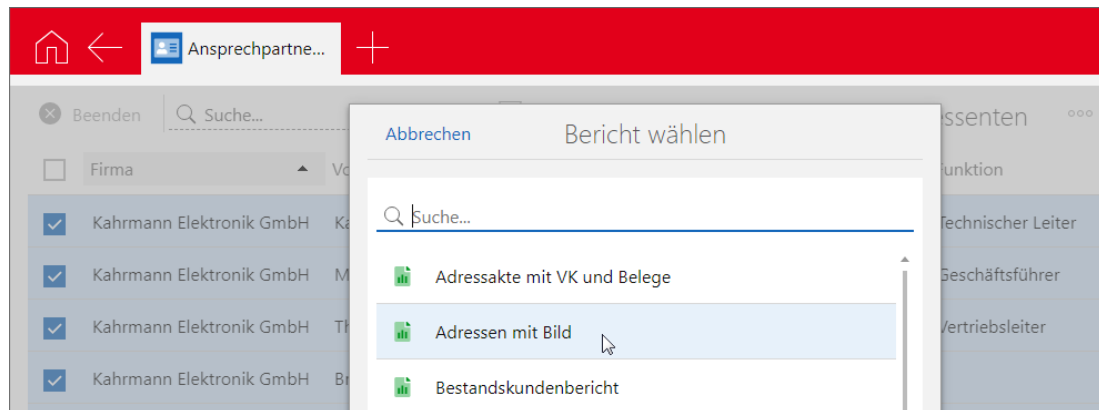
Ansprechpartne...

Beenden Suche...

ssenten

Firma Vo

Funktion

Kahrmann Elektronik GmbH Ka

Technischer Leiter

Kahrmann Elektronik GmbH M

Geschäftsführer

Kahrmann Elektronik GmbH Th

Vertriebsleiter

Kahrmann Elektronik GmbH Br

Abbrechen

Bericht wählen

Suche...

Adressakte mit VK und Belege

Adressen mit Bild

Bestandskundenbericht